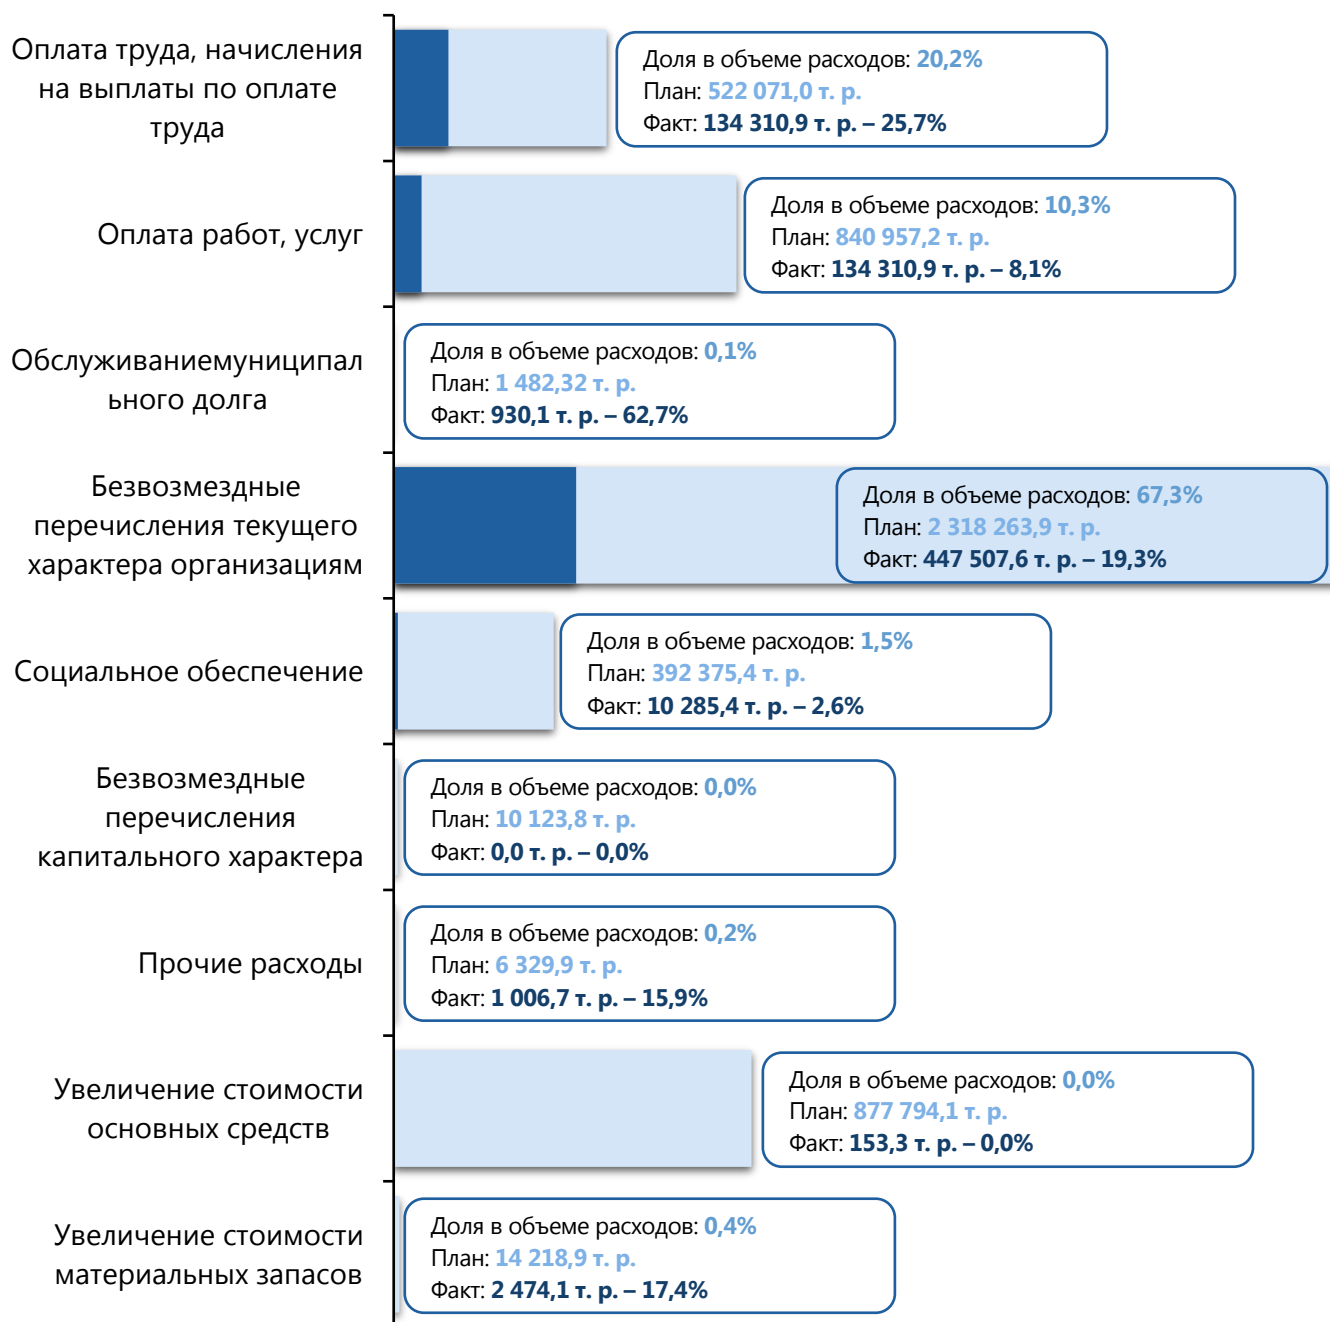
Оплата труда, начисления на выплаты по оплате труда

Доля в объеме расходов: 20,2%
План: 522 071,0 т. р.
Факт: 134 310,9 т. р. – 25,7%

Оплата работ, услуг

Доля в объеме расходов: 10,3%
План: 840 957,2 т. р.
Факт: 134 310,9 т. р. – 8,1%

Обслуживаниемуниципального долга

Доля в объеме расходов: 0,1%
План: 1 482,32 т. р.
Факт: 930,1 т. р. – 62,7%

Безвозмездные перечисления текущего характера организациям

Доля в объеме расходов: 67,3%
План: 2 318 263,9 т. р.
Факт: 447 507,6 т. р. – 19,3%

Социальное обеспечение

Доля в объеме расходов: 1,5%
План: 392 375,4 т. р.
Факт: 10 285,4 т. р. – 2,6%

Безвозмездные перечисления капитального характера

Доля в объеме расходов: 0,0%
План: 10 123,8 т. р.
Факт: 0,0 т. р. – 0,0%

Прочие расходы

Доля в объеме расходов: 0,2%
План: 6 329,9 т. р.
Факт: 1 006,7 т. р. – 15,9%

Увеличение стоимости основных средств

Доля в объеме расходов: 0,0%
План: 877 794,1 т. р.
Факт: 153,3 т. р. – 0,0%

Увеличение стоимости материальных запасов

Доля в объеме расходов: 0,4%
План: 14 218,9 т. р.
Факт: 2 474,1 т. р. – 17,4%